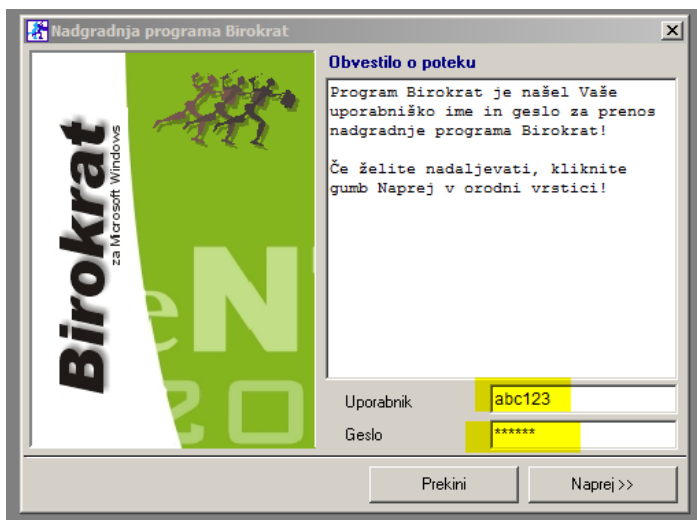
Nadgradnja programa Birokrat

Birokrat
za Microsoft Windows

eN
20

Obvestilo o poteku

Program Birokrat je našel Vaše uporabniško ime in geslo za prenos nadgradnje programa Birokrat!

Če želite nadaljevati, kliknite gumb Naprej v orodni vrstici!

Uporabnik abc123

Geslo ******

Prekini

Naprej >>